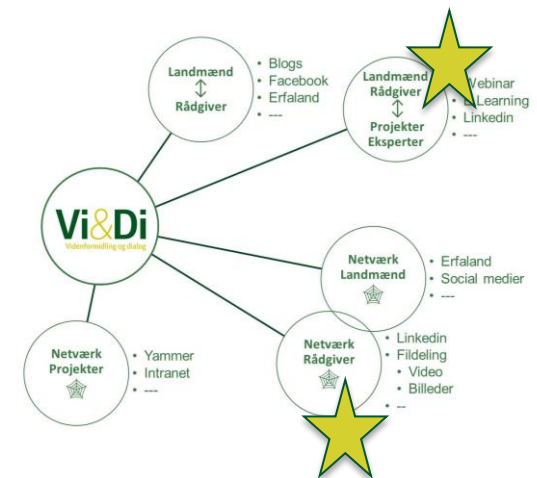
Landmænd
↕
Rådgiver

• Blogs
• Facebook
• Erfaland
• ---

Landmænd
Rådgiver
↕
Projekter
Eksperter

• Webinar
• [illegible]Learning
• Linkedin
• ---

Vi&Di
Videnformidling og dialog

Netværk
Landmænd

• Erfaland
• Social medier
• ---

Netværk
Rådgiver

• Linkedin
• Fildeling
• Video
• Billeder
• --

Netværk
Projekter

• Yammer
• Intranet
• ---